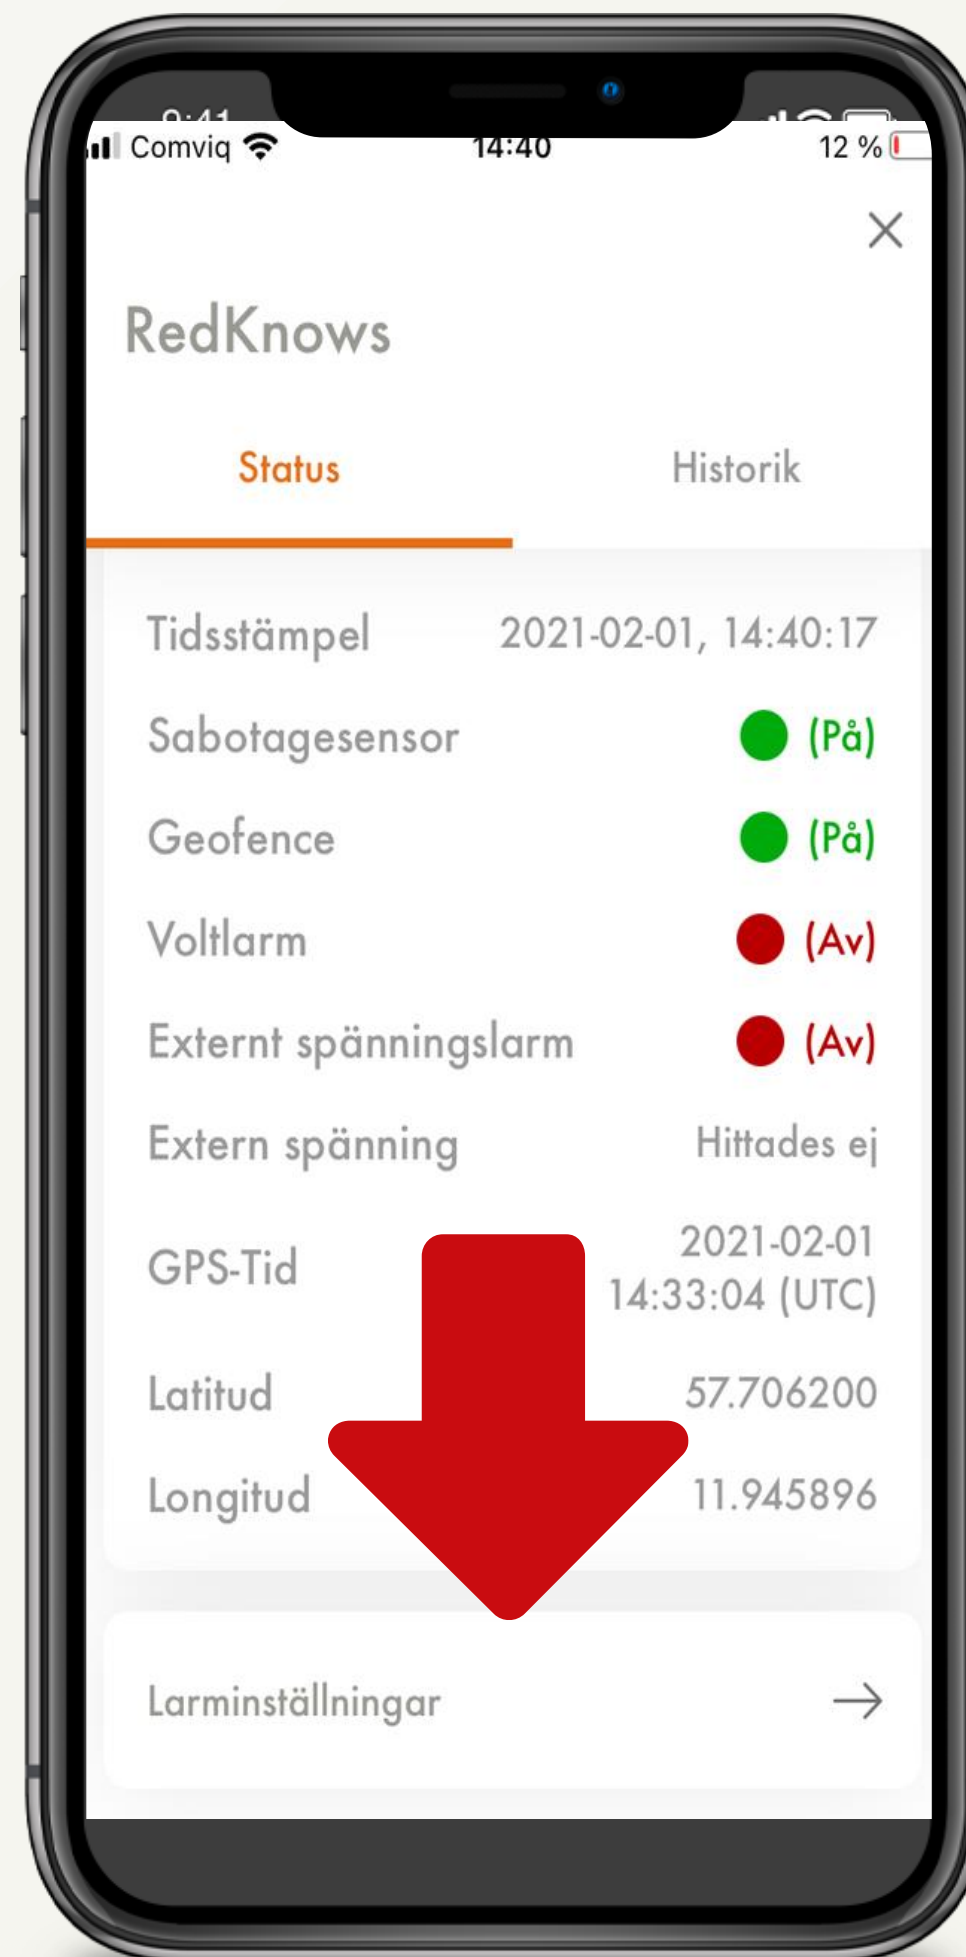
Comviq 14:40 12 %

×

RedKnows

Status Historik

| | |
|---|---|
| Tidsstämpel | 2021-02-01, 14:40:17 |
| Sabotagesensor | (På) |
| Geofence | (På) |
| Voltlarm | (Av) |
| Externt spänningslarm | (Av) |
| Extern spänning | Hittades ej |
| GPS-Tid | 2021-02-01 14:33:04 (UTC) |
| Latitud | 57.706200 |
| Longitud | 11.945896 |

Larminställningar →